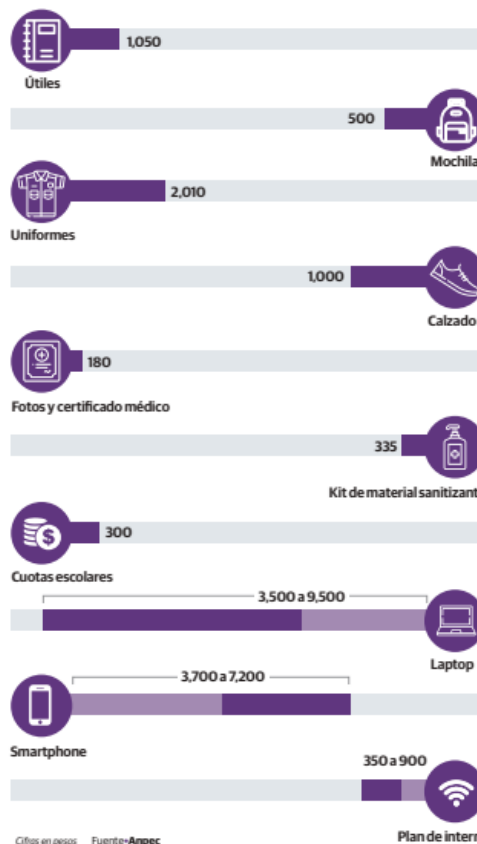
1,050
Útiles

500
Mochila

2,010
Uniformes

1,000
Calzado

180
Fotos y certificado médico

335
Kit de material sanitizant

300
Cuotas escolares

3,500 a 9,500
Laptop

3,700 a 7,200
Smartphone

350 a 900
Plan de intern

Cifras en pesos Fuente: Anpec